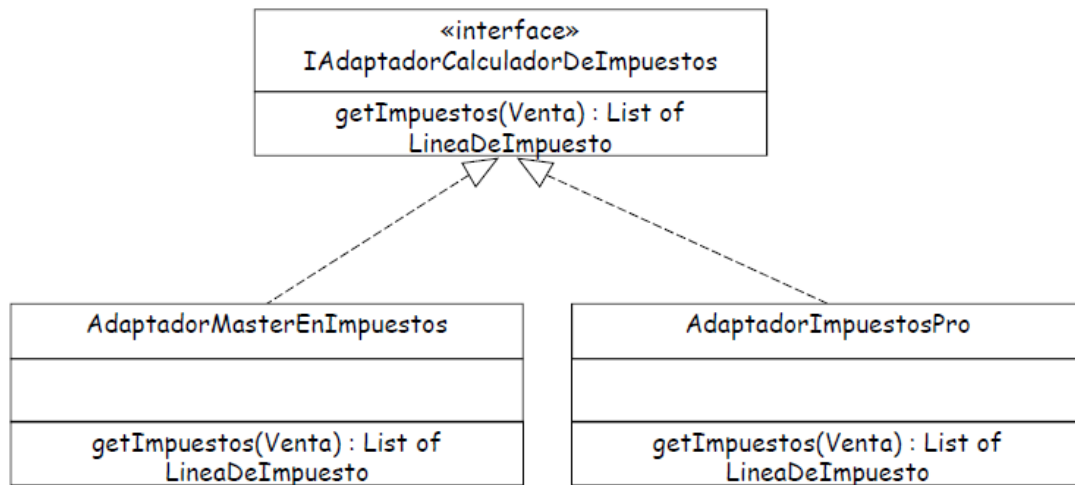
«interface»
IAdaptadorCalculadorDeImpuestos

getImpuestos(Venta) : List of LineaDeImpuesto

AdaptadorMasterEnImpuestos

getImpuestos(Venta) : List of LineaDeImpuesto

AdaptadorImpuestosPro

getImpuestos(Venta) : List of LineaDeImpuesto